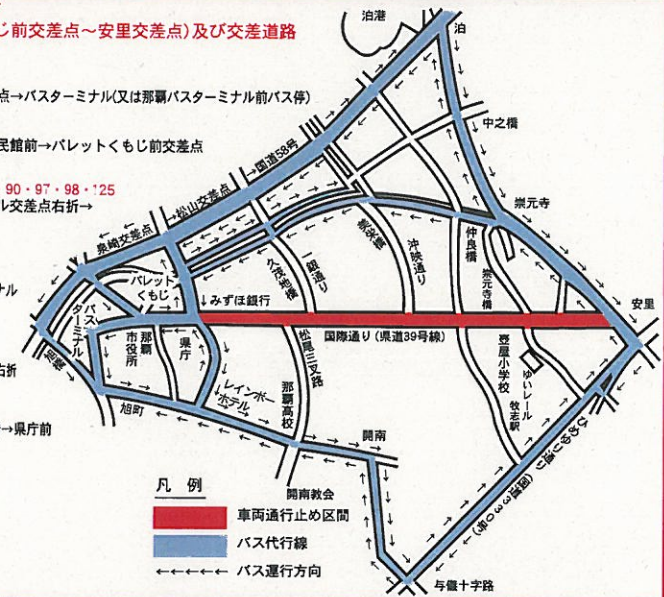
じ前交差点～安里交差点）及び交差道路

点→バスターミナル（又は那覇バスターミナル前バス停）

民館前→パレットくもじ前交差点

90・97・98・125
ル交差点右折→

ル

右折

→県庁前

泊港
泊
中之橋
崇元寺
安里
国道58号
松山交差点
泉崎交差点
パレットくもじ
みずほ銀行
バスターミナル
那覇市役所
県庁
久茂地橋
一銀通り
美栄橋
沖映通り
牧志
崇元寺橋
国際通り（県道39号線）
松尾三叉路
壺屋小学校
ゆいレール牧志駅
旭町
レインボーホテル
那覇高校
開南
開南教会
ひめゆり通り（国道330号）
与儀十字路

凡例
車両通行止め区間
バス代行線
バス運行方向